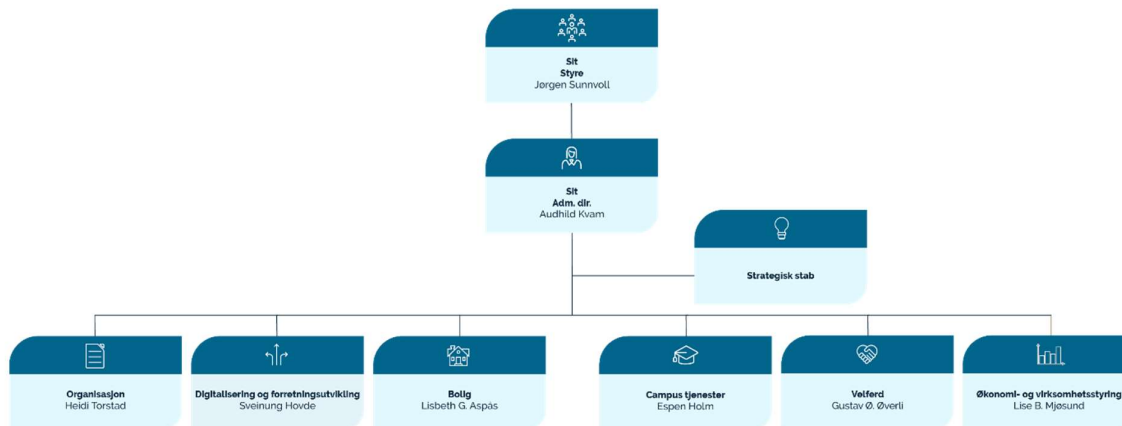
Sit
Styre
Jørgen Sunnvoll

Sit
Adm. dir.
Audhild Kvam

Strategisk stab

Organisasjon
Heidi Torstad

Digitalisering og forretningsutvikling
Sveinung Hovde

Bolig
Lisbeth G. Aspås

Campus tjenester
Espen Holm

Velferd
Gustav Ø. Øverli

Økonomi- og virksomhetsstyring
Lise B. Mjøsund